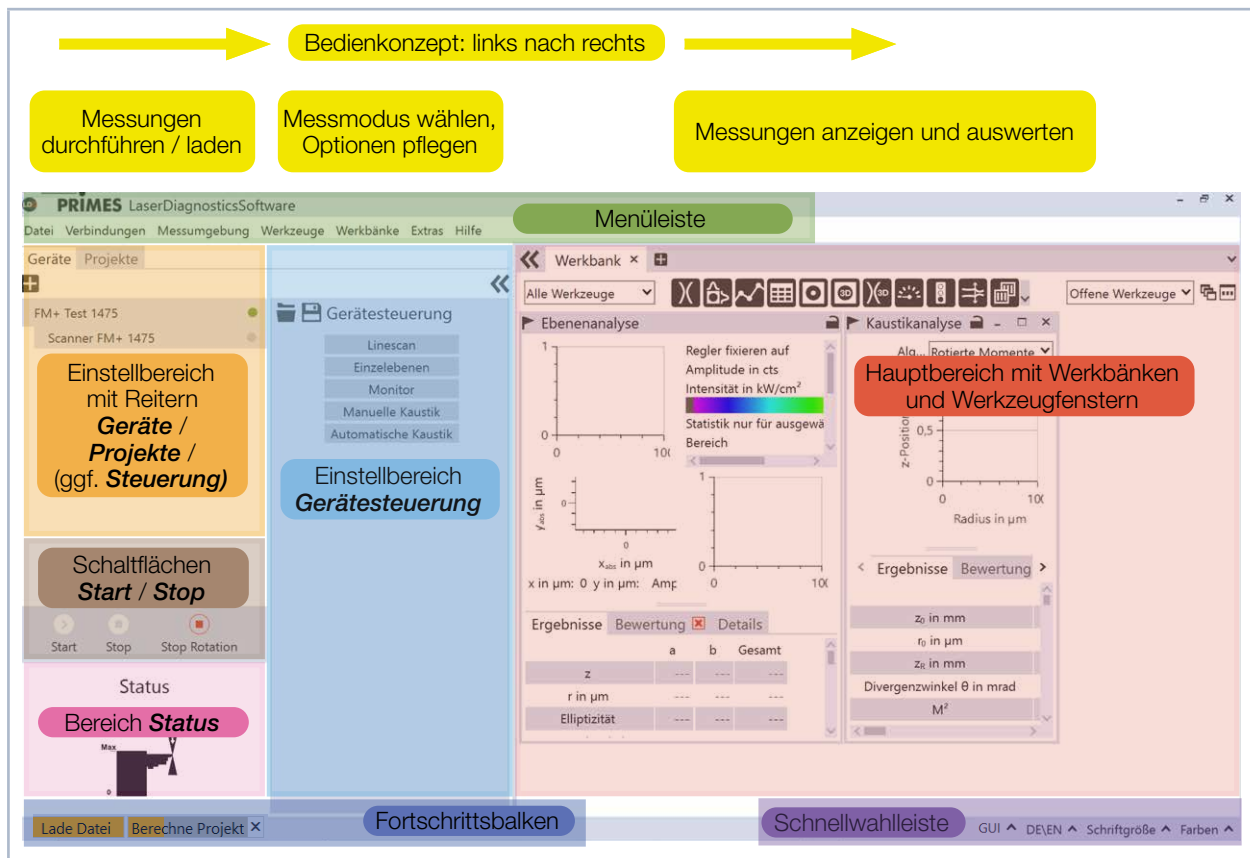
Bedienkonzept: links nach rechts

Messungen durchführen / laden

Messmodus wählen, Optionen pflegen

Messungen anzeigen und auswerten

PRIMES LaserDiagnosticsSoftware

Menüleiste

Datei Verbindungen Messumgebung Werkzeuge Werkbänke Extras Hilfe

Geräte Projekte

FM+ Test 1475

Scanner FM+ 1475

Einstellbereich mit Reitern ***Geräte*** / ***Projekte*** / (ggf. ***Steuerung)***

Gerätesteuerung

Linescan
Einzelebenen
Monitor
Manuelle Kaustik
Automatische Kaustik

Einstellbereich ***Gerätesteuerung***

Werkbank ×

Alle Werkzeuge

Offene Werkzeuge

Ebenenanalyse

Regler fixieren auf
Amplitude in cts
Intensität in kW/cm²

Statistik nur für ausgewä
Bereich

1
0
0
10(

$y_{abs}$ in µm
$x_{abs}$ in µm

x in µm: 0 y in µm: Amp

Kaustikanalyse

Alg... Rotierte Momente

Hauptbereich mit Werkbänken und Werkzeugfenstern

z-Position
0,5
0
0
10(
Radius in µm

Ergebnisse Bewertung

$z_0$ in mm
$r_0$ in µm
$z_R$ in mm
Divergenzwinkel θ in mrad
M²

Ergebnisse Bewertung Details

| | a | b | Gesamt |
|---|---|---|---|
| z | --- | --- | --- |
| r in µm | --- | --- | --- |
| Elliptizität | --- | --- | --- |

Schaltflächen ***Start*** / ***Stop***

Start Stop Stop Rotation

Status

Bereich ***Status***

Max
0

Lade Datei Berechne Projekt ×

Fortschrittsbalken

Schnellwahlleiste

GUI ^ DE\EN ^ Schriftgröße ^ Farben ^